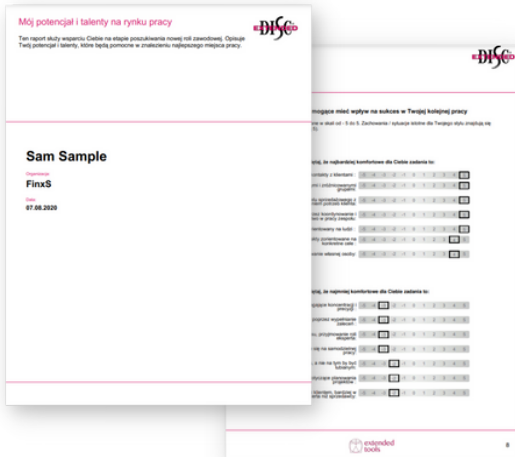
Mój potencjał i talenty na rynku pracy

DISC

Ten raport służy wsparciu Ciebie na etapie poszukiwania nowej roli zawodowej. Opisuje Twój potencjał i talenty, które będą pomocne w znalezieniu najlepszego miejsca pracy.

Sam Sample

Organizacja

FinxS

Data

07.08.2020

DISC

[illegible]mogące mieć wpływ na sukces w Twojej kolejnej pracy

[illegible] w skali od - 5 do 5. Zachowania i sytuacje bliskie dla Twojego stylu znajdują się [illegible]

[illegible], że najbardziej komfortowe dla Ciebie zadania to:

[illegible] kontakty z klientami

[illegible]

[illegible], że najmniej komfortowe dla Ciebie zadania to:

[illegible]

extended tools

8